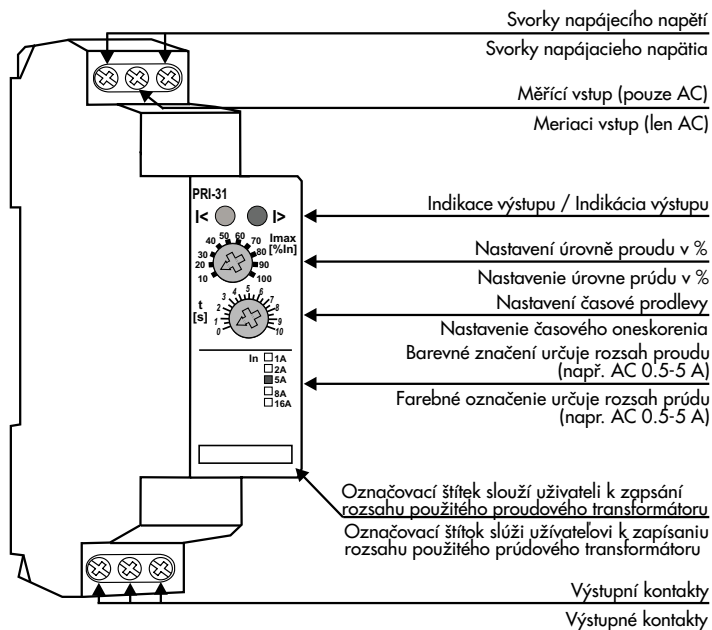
Svorky napájecího napětí
Svorky napájacieho napätia

Měřící vstup (pouze AC)
Meriaci vstup (len AC)

PRI-31
I< I>

Indikace výstupu / Indikácia výstupu

10 20 30 40 50 60 70 80 90 100
Imax [%In]

Nastavení úrovně proudu v %
Nastavenie úrovne prúdu v %

t [s]
0 1 2 3 4 5 6 7 8 9 10

Nastavení časové prodlevy
Nastavenie časového oneskorenia

In
1A
2A
5A
8A
16A

Barevné značení určuje rozsah proudu (např. AC 0.5-5 A)
Farebné označenie určuje rozsah prúdu (napr. AC 0.5-5 A)

Označovací štítek slouží uživateli k zapsání rozsahu použitého proudového transformátoru
Označovací štítok slúži užívateľovi k zapísaniu rozsahu použitého prúdového transformátoru

Výstupní kontakty
Výstupné kontakty